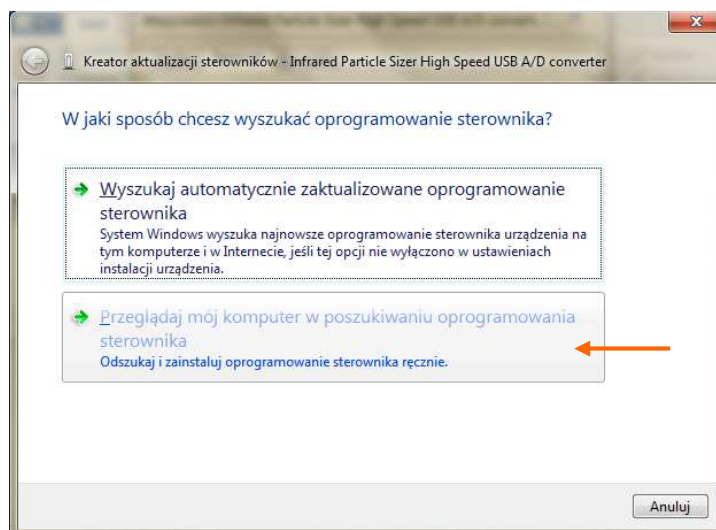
Kreator aktualizacji sterowników - Infrared Particle Sizer High Speed USB A/D converter

W jaki sposób chcesz wyszukać oprogramowanie sterownika?

Wyszukaj automatycznie zaktualizowane oprogramowanie sterownika
System Windows wyszuka najnowsze oprogramowanie sterownika urządzenia na tym komputerze i w Internecie, jeśli tej opcji nie wyłączono w ustawieniach instalacji urządzenia.

Przeglądaj mój komputer w poszukiwaniu oprogramowania sterownika
Odszukaj i zainstaluj oprogramowanie sterownika ręcznie.

Anuluj